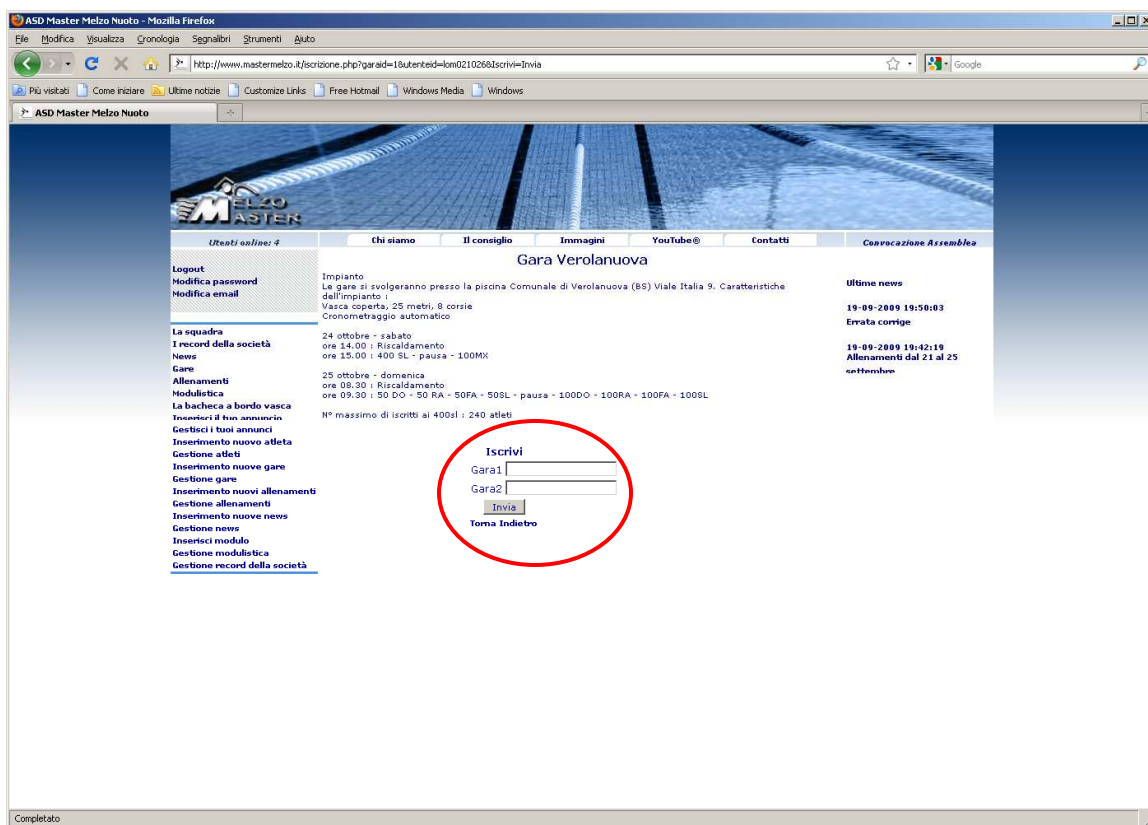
ASD Master Melzo Nuoto - Mozilla Firefox

File Modifica Visualizza Cronologia Segnalibri Strumenti Aiuto

http://www.mastermelzo.it/iscrizione.php?garaid=1&utenteid=lom0210268Iscrivi=Invia

Google

Più visitati Come iniziare Ultime notizie Customize Links Free Hotmail Windows Media Windows

ASD Master Melzo Nuoto

MELZO MASTER

Utenti online: 4

Chi siamo Il consiglio Immagini YouTube® Contatti

Convocazione Assemblea

Logout
Modifica password
Modifica email

La squadra
I record della società
News
Gare
Allenamenti
Modulistica
La bacheca a bordo vasca
Inserisci il tuo annuncio
Gestisci i tuoi annunci
Inserimento nuovo atleta
Gestione atleti
Inserimento nuove gare
Gestione gare
Inserimento nuovi allenamenti
Gestione allenamenti
Inserimento nuove news
Gestione news
Inserisci modulo
Gestione modulistica
Gestione record della società

Gara Verolanuova

Impianto
Le gare si svolgeranno presso la piscina Comunale di Verolanuova (BS) Viale Italia 9. Caratteristiche dell'impianto :
Vasca coperta, 25 metri, 8 corsie
Cronometraggio automatico

24 ottobre - sabato
ore 14.00 : Riscaldamento
ore 15.00 : 400 SL - pausa - 100MX

25 ottobre - domenica
ore 08.30 : Riscaldamento
ore 09.30 : 50 DO - 50 RA - 50FA - 50SL - pausa - 100DO - 100RA - 100FA - 100SL

N° massimo di iscritti ai 400sl : 240 atleti

Iscrivi
Gara1
Gara2
Invia
Torna Indietro

Ultime news

19-09-2009 19:50:03
Errata corrige

19-09-2009 19:42:19
Allenamenti dal 21 al 25 settembre

Completato